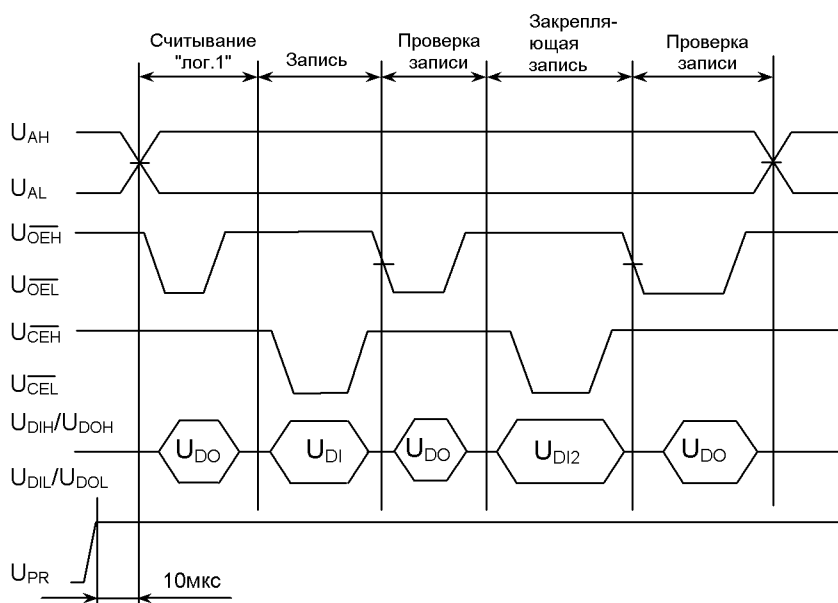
Считывание "лог.1"

Запись

Проверка записи

Закрепляющая запись

Проверка записи

$U_{AH}$

$U_{AL}$

$U_{\overline{OE}H}$

$U_{\overline{OE}L}$

$U_{\overline{CE}H}$

$U_{\overline{CE}L}$

$U_{DIH}/U_{DOH}$

$U_{DIL}/U_{DOL}$

$U_{DO}$

$U_{DI}$

$U_{DO}$

$U_{DI2}$

$U_{DO}$

$U_{PR}$

10мкс